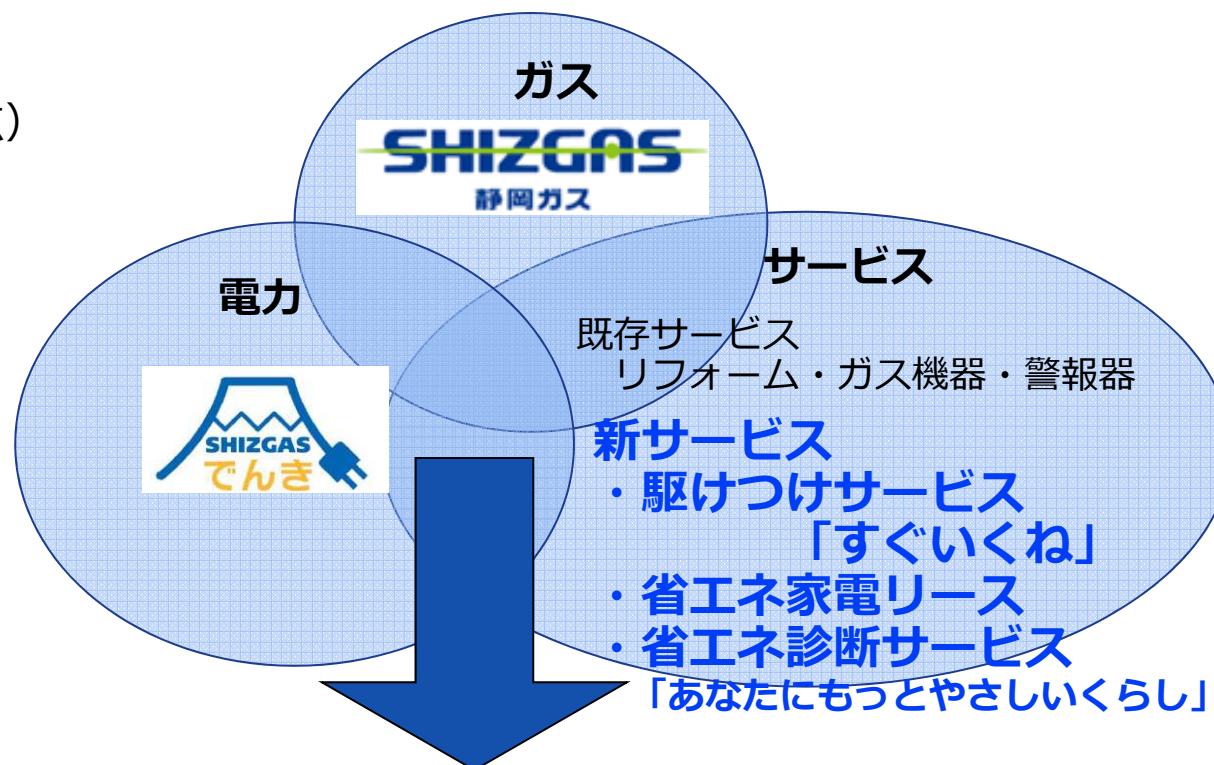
)

ガス

SHIZGAS
静岡ガス

電力

SHIZGAS
でんき

サービス

既存サービス
リフォーム・ガス機器・警報器

新サービス
・駆けつけサービス
「すぐいくね」
・省エネ家電リース
・省エネ診断サービス
「あなたにもっとやさしいくらし」